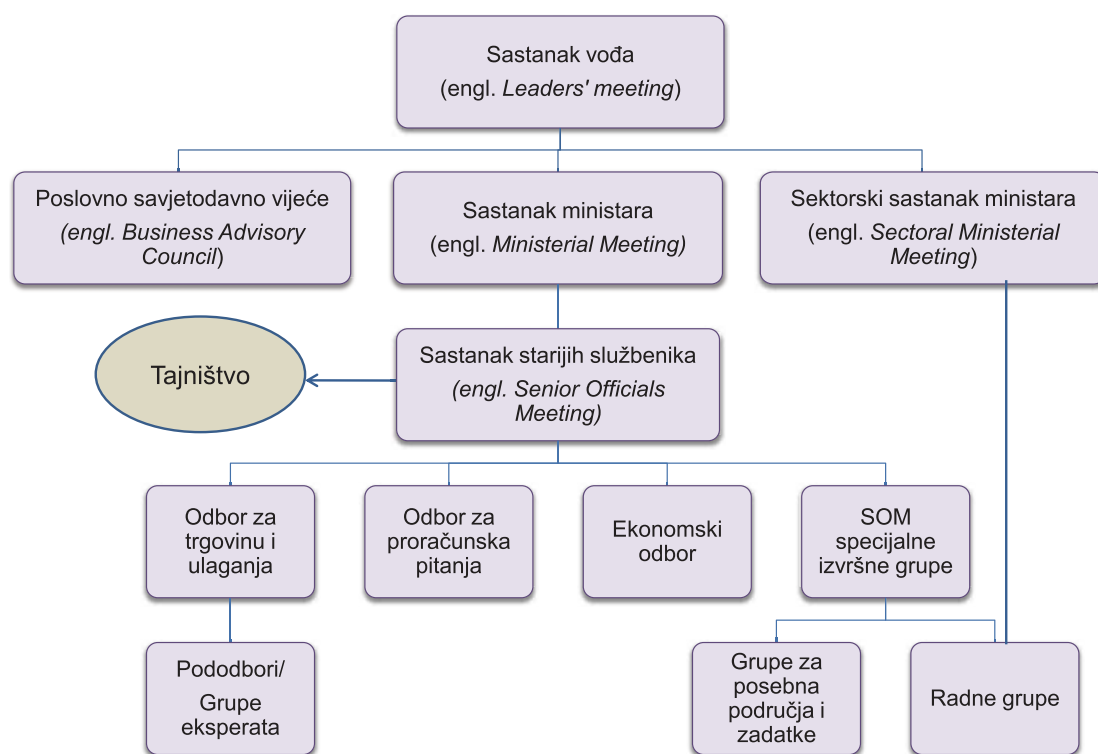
Sastanak vođa
(engl. Leaders' meeting)

Poslovno savjetodavno vijeće
(engl. Business Advisory Council)

Sastanak ministara
(engl. Ministerial Meeting)

Sektorski sastanak ministara
(engl. Sectoral Ministerial Meeting)

Tajništvo

Sastanak starijih službenika
(engl. Senior Officials Meeting)

Odbor za trgovinu i ulaganja

Odbor za proračunska pitanja

Ekonomski odbor

SOM specijalne izvršne grupe

Pododbori/ Grupe eksperata

Grupe za posebna područja i zadatke

Radne grupe